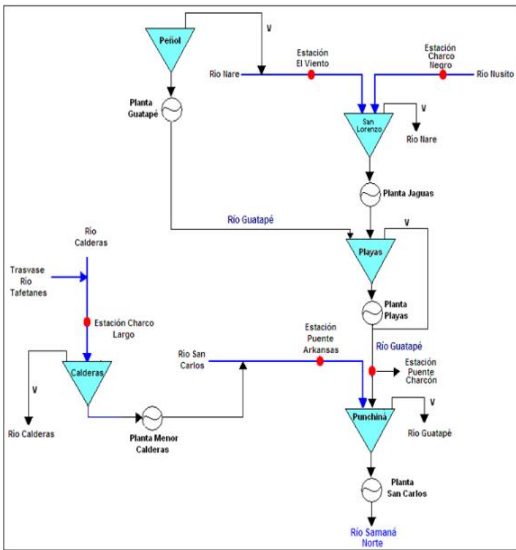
Peñol

V

Estación El Viento

Estación Charco liegro

Río Nare

Río Nusito

Planta Guatapé

San Lorenzo

V

Río Nare

Planta Jaguas

Río Guatapé

V

Playas

Río Calderas

Trasvase Río Tafetanes

Planta Playas

Estación Charco Largo

Río Guatapé

Estación Puente Arkansas

Río San Carlos

Estación Puente Charcón

Calderas

V

Punchiná

V

Río Calderas

Planta Menor Calderas

Río Guatapé

Planta San Carlos

Río Samaná Norte